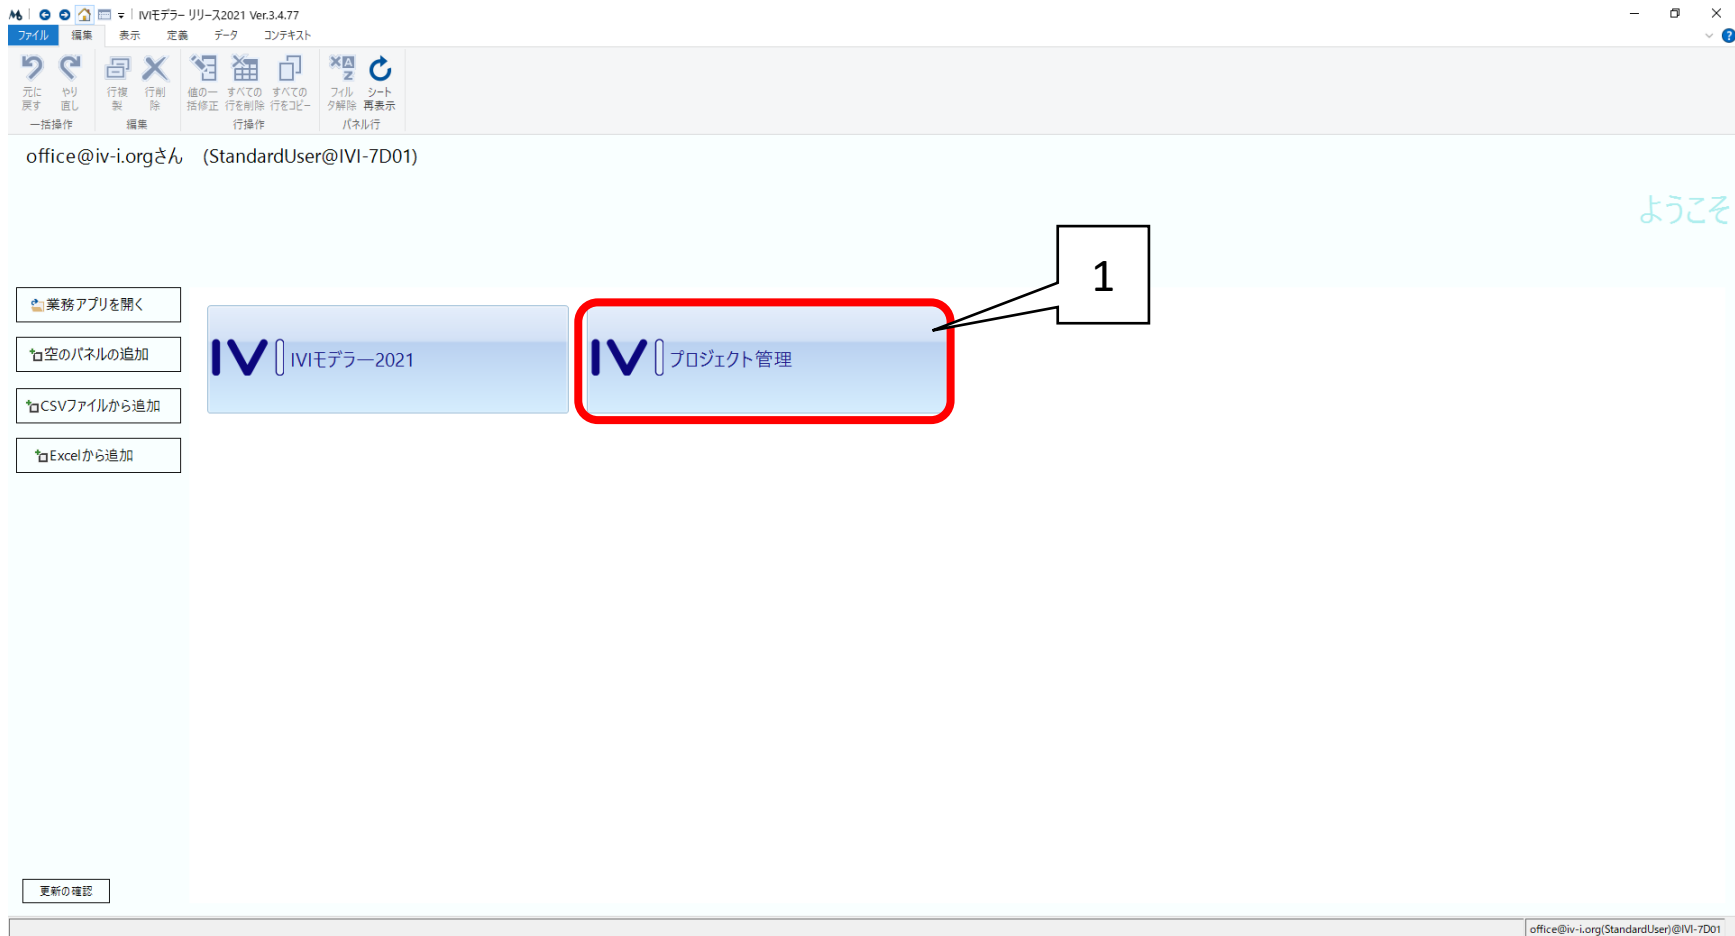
IVIモデラー リリース2021 Ver.3.4.77

ファイル 編集 表示 定義 データ コンテキスト

元に戻す やり直し 一括操作
行複製 行削除 編集
値の一括修正 すべての行を削除 すべての行をコピー 行操作
フィルタ解除 シート再表示 パネル行

office@iv-i.orgさん (StandardUser@IVI-7D01)

ようこそ

業務アプリを開く
空のパネルの追加
CSVファイルから追加
Excelから追加

IVIモデラー2021

プロジェクト管理

1

更新の確認

office@iv-i.org(StandardUser)@IVI-7D01